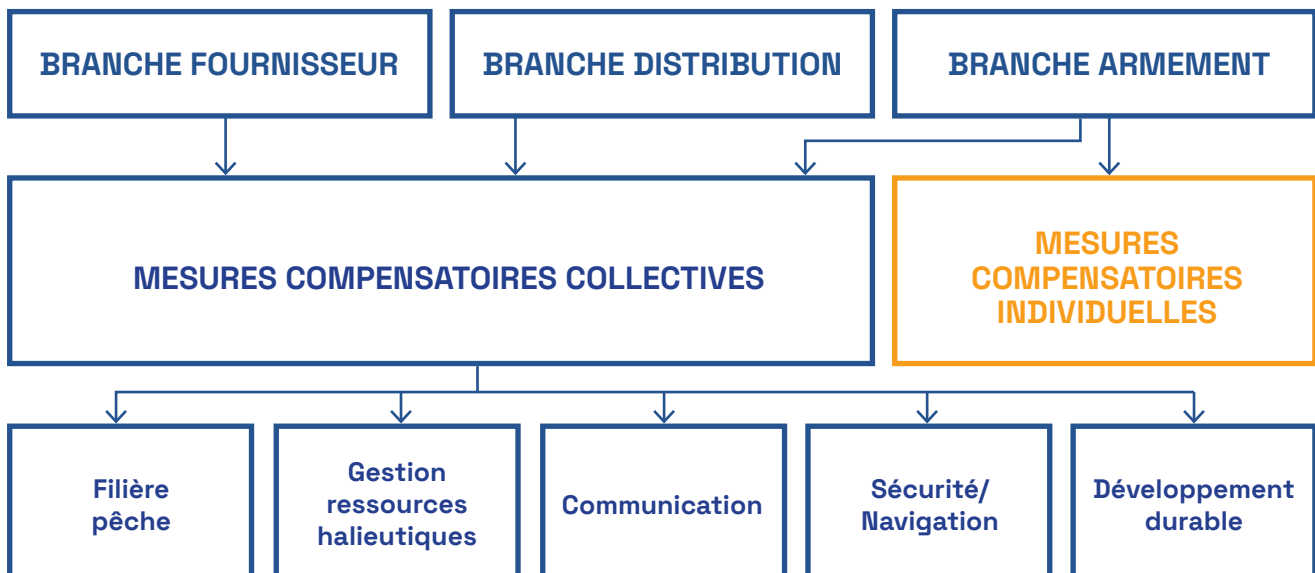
BRANCHE FOURNISSEUR

BRANCHE DISTRIBUTION

BRANCHE ARMEMENT

MESURES COMPENSATOIRES COLLECTIVES

MESURES COMPENSATOIRES INDIVIDUELLES

Filière pêche

Gestion ressources halieutiques

Communication

Sécurité/ Navigation

Développement durable